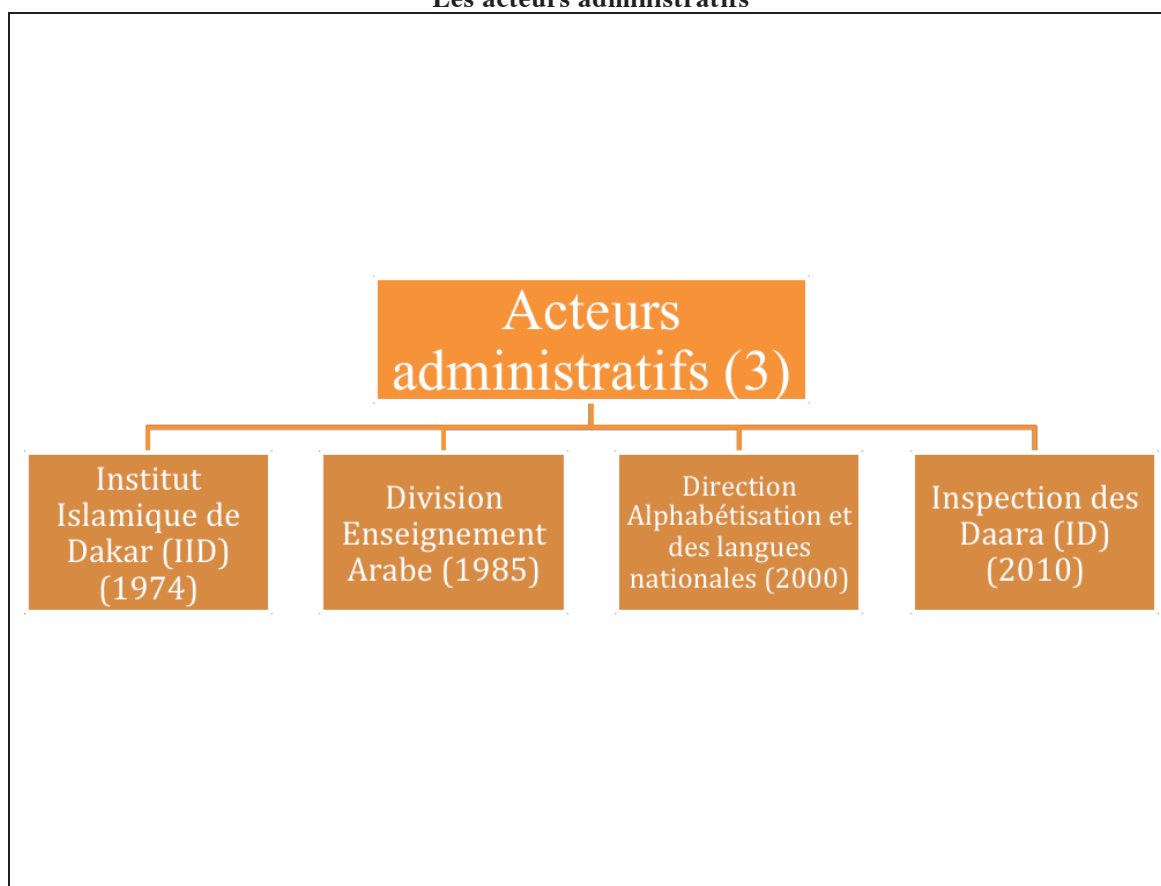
Les acteurs administratifs

Acteurs administratifs (3)

Institut Islamique de Dakar (IID) (1974)

Division Enseignement Arabe (1985)

Direction Alphabétisation et des langues nationales (2000)

Inspection des Daara (ID) (2010)